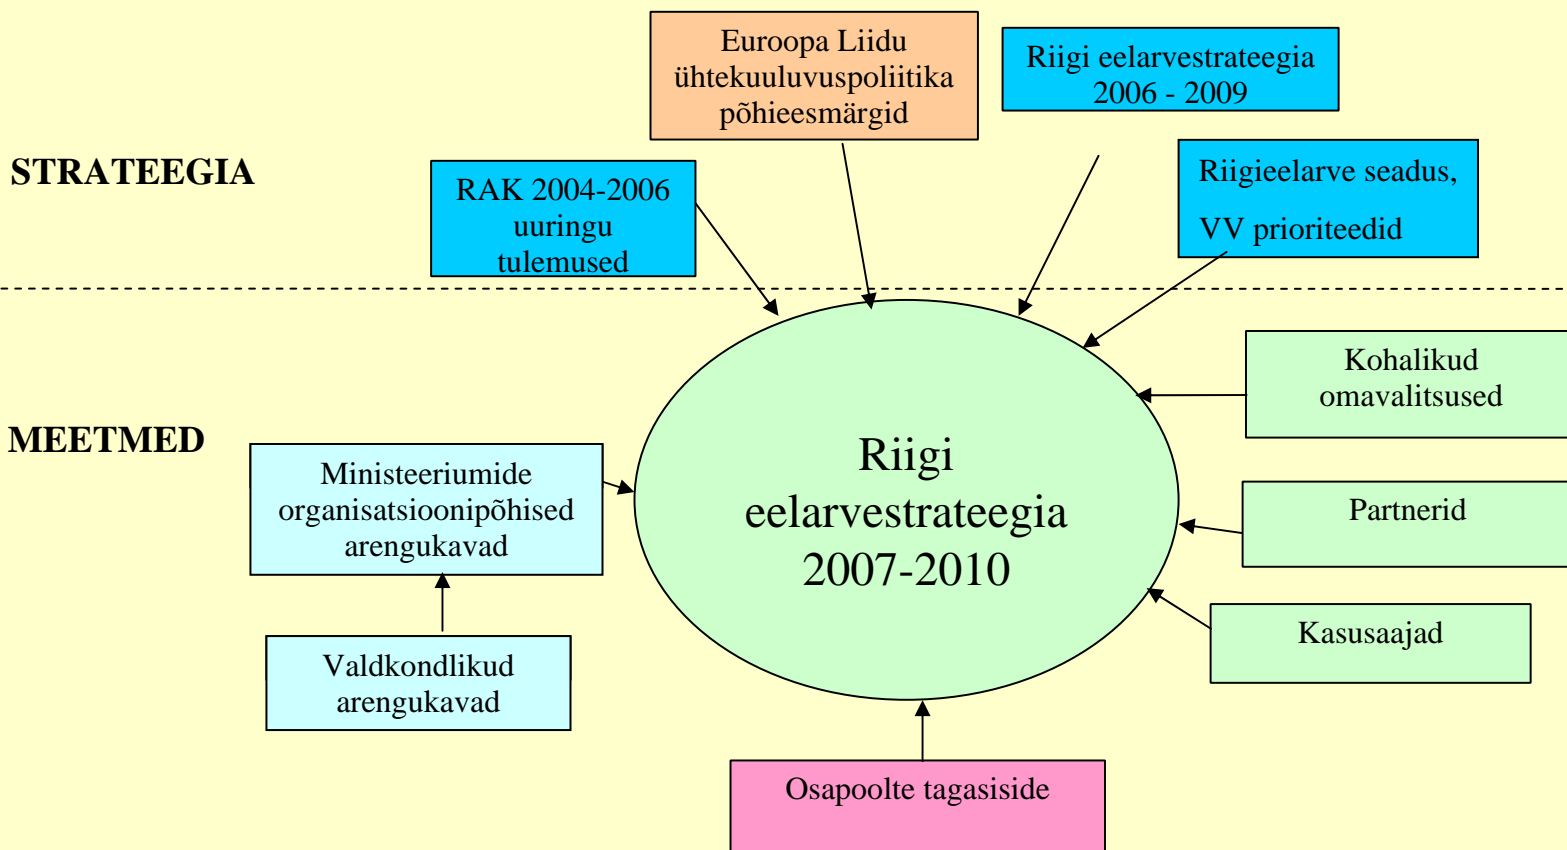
Euroopa Liidu ühtekuuluvuspoliitika põhieesmärgid

Riigi eelarvestrateegia 2006 - 2009

STRATEEGIA

RAK 2004-2006 uuringu tulemused

Riigieelarve seadus,

VV prioriteedid

Kohalikud omavalitsused

MEETMED

Ministeeriumide organisatsioonipõhised arengukavad

Riigi eelarvestrateegia 2007-2010

Partnerid

Kasusaajad

Valdkondlikud arengukavad

Osapoolte tagasiside